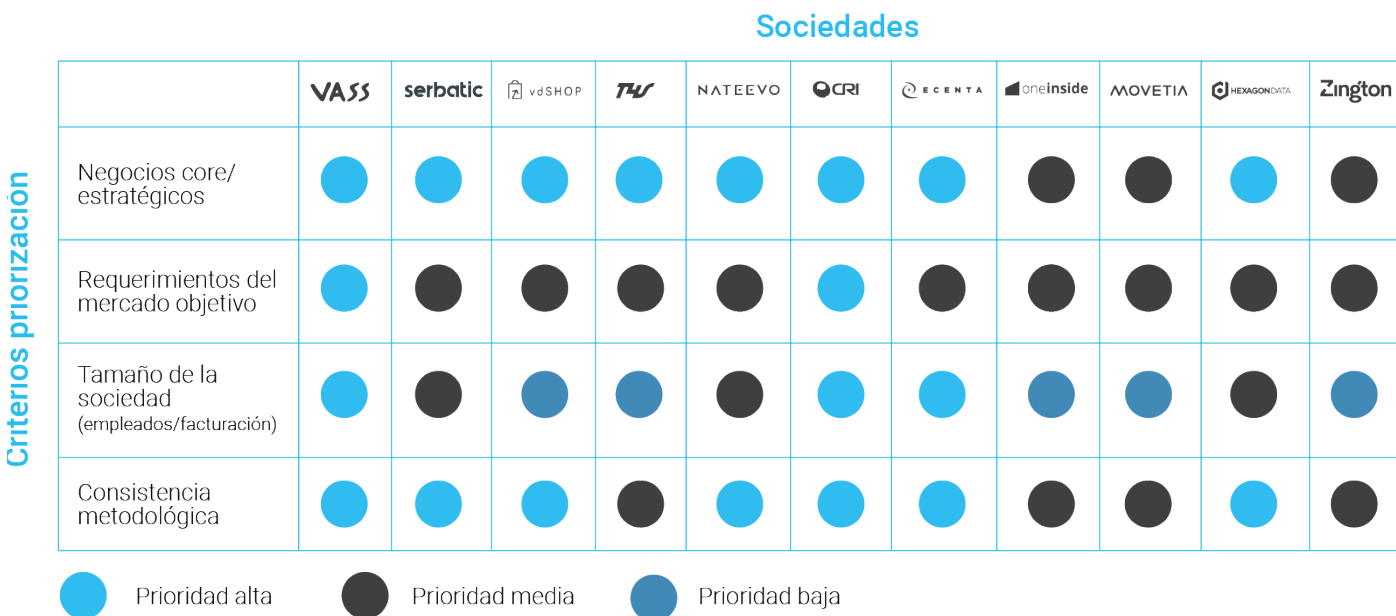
Sociedades

Criterios priorización

| | VASS | serbatic | vdSHOP | TWS | NATEEVO | CRI | ECENTA | oneinside | MOVETIA | HEXAGONDATA | Zington |
|---|---|---|---|---|---|---|---|---|---|---|---|
| Negocios core/ estratégicos | | | | | | | | | | | |
| Requerimientos del mercado objetivo | | | | | | | | | | | |
| Tamaño de la sociedad (empleados/facturación) | | | | | | | | | | | |
| Consistencia metodológica | | | | | | | | | | | |

Prioridad alta Prioridad media Prioridad baja